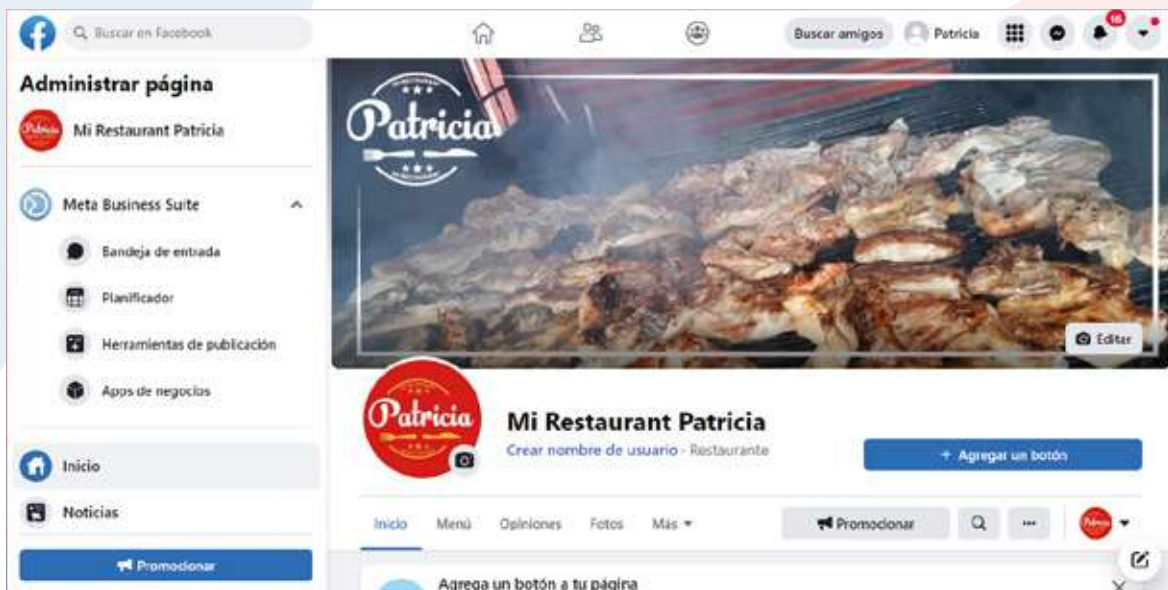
Buscar en Facebook

Buscar amigos
Patricia
16

Administrar página

Mi Restaurant Patricia

Meta Business Suite

Bandeja de entrada

Planificador

Herramientas de publicación

Apps de negocios

Inicio

Noticias

Promocionar

Patricia

Editar

Patricia

Mi Restaurant Patricia

Crear nombre de usuario · Restaurante

+ Agregar un botón

Inicio Menú Opiniones Fotos Más

Promocionar

Agrega un botón a tu página